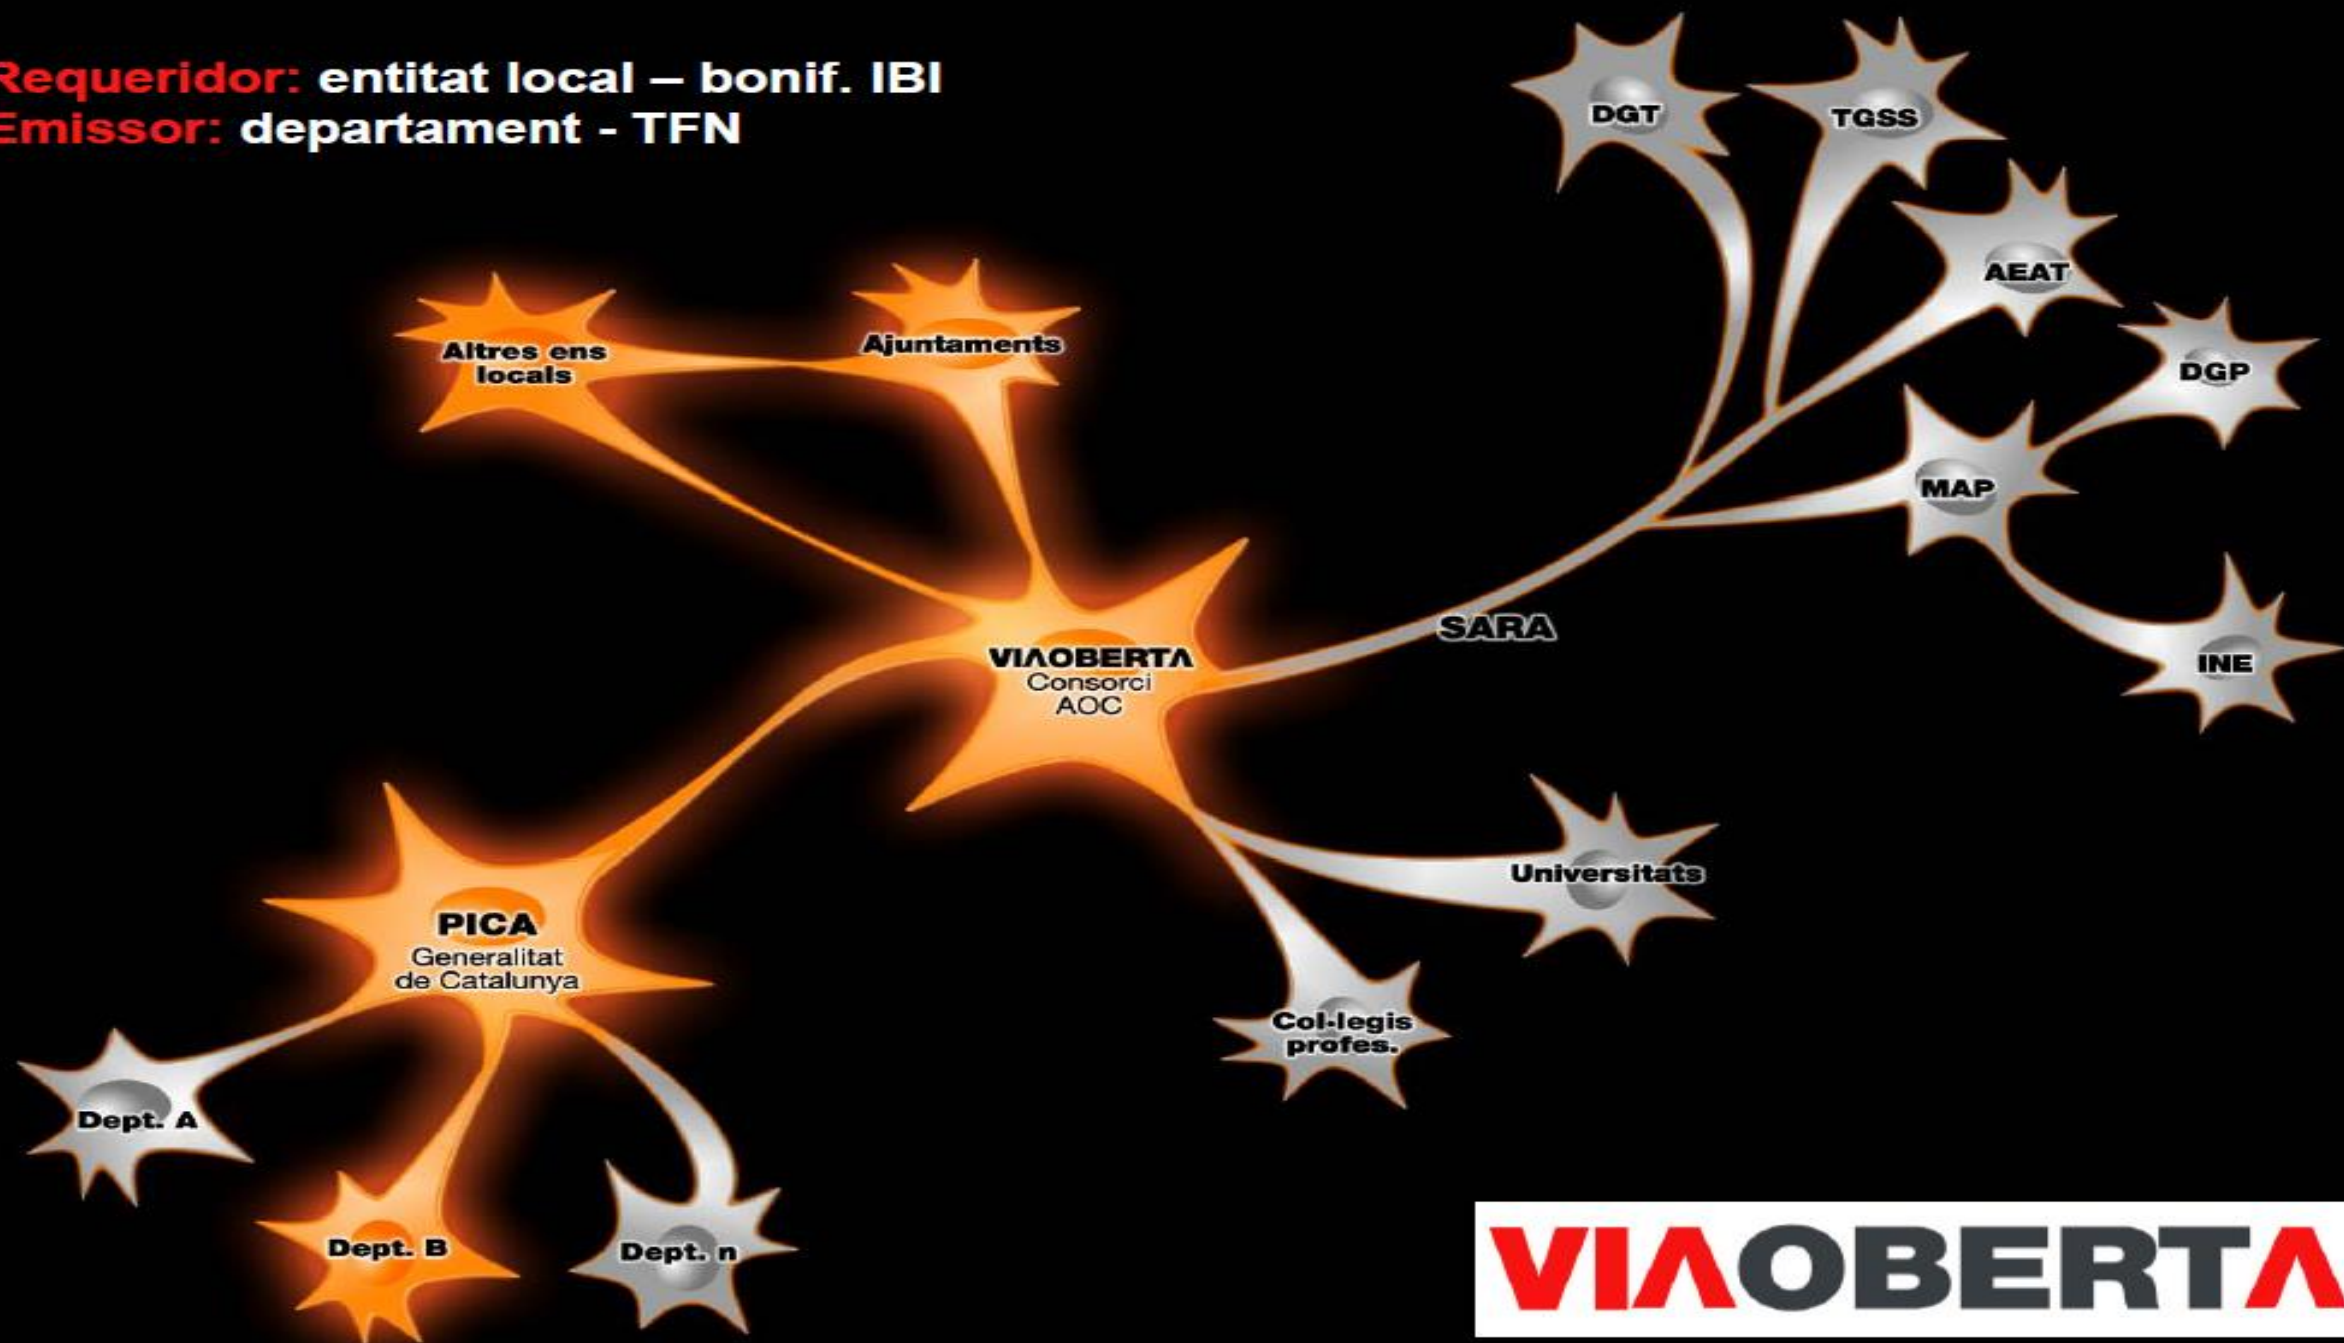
Requeridor: entitat local – bonif. IBI
Emissor: departament - TFN

DGT
TGSS
AEAT
DGP
MAP
INE

Altres ens locals
Ajuntaments

VIΛOBERTΛ
Consorci
AOC

SARA

Universitats

Col·legis profes.

PICA
Generalitat de Catalunya

Dept. A
Dept. B
Dept. n

VIΛOBERTΛ